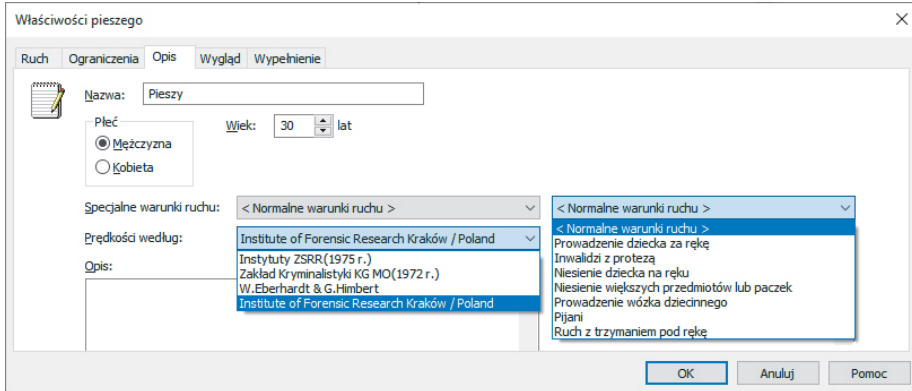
Właściwości pieszego

Ruch | Ograniczenia | Opis | Wygląd | Wypełnienie

Nazwa: Pieszy

Płeć
Mężczyzna
Kobieta

Wiek: 30 lat

Specjalne warunki ruchu: < Normalne warunki ruchu >

< Normalne warunki ruchu >
< Normalne warunki ruchu >
Prowadzenie dziecka za rękę
Inwalidzi z protezą
Niesienie dziecka na ręku
Niesienie większych przedmiotów lub paczek
Prowadzenie wózka dziecinnego
Pijani
Ruch z trzymaniem pod rękę

Prędkości według: Institute of Forensic Research Kraków / Poland

Instytuty ZSRR(1975 r.)
Zakład Kryminalistyki KG MO(1972 r.)
W.Eberhardt & G.Himbert
Institute of Forensic Research Kraków / Poland

Opis:

OK | Anuluj | Pomoc